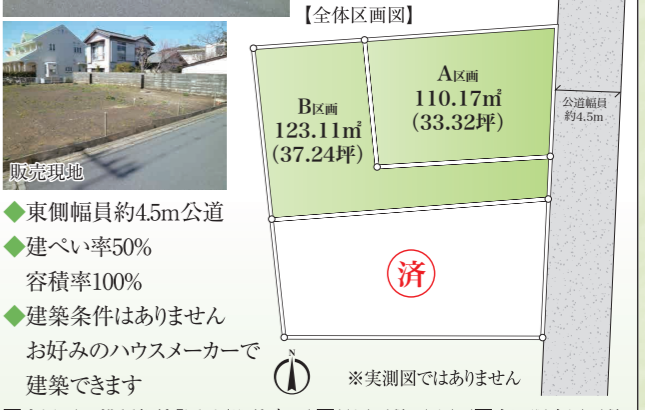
【全体区画図】

販売現地

A区画
110.17㎡
(33.32坪)

B区画
123.11㎡
(37.24坪)

公道幅員
約4.5m

済

N

※実測図ではありません

◆東側幅員約4.5m公道
◆建ぺい率50%
容積率100%
◆建築条件はありません
お好みのハウスメーカーで
建築できます